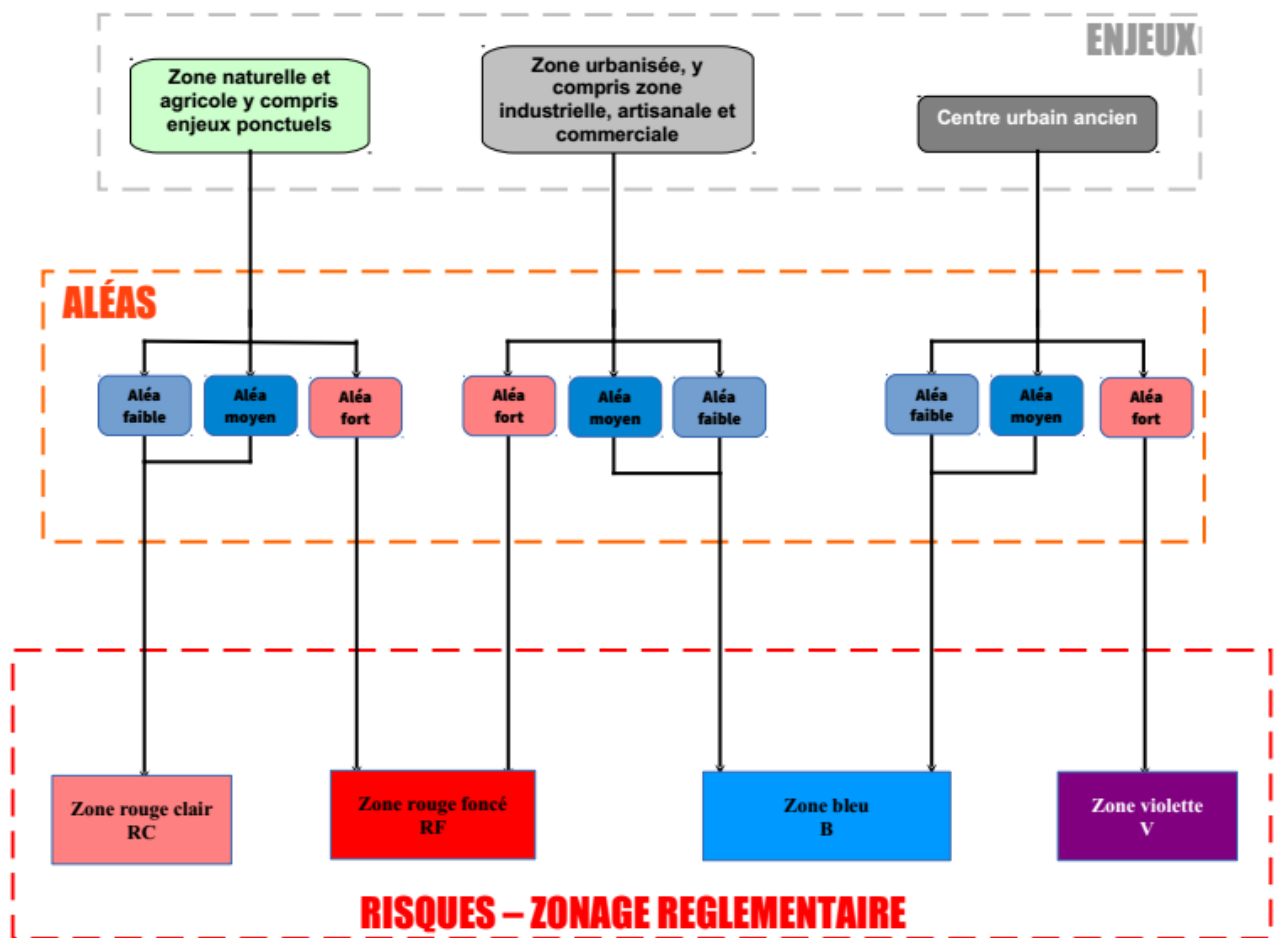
ENJEUX

Zone naturelle et agricole y compris enjeux ponctuels

Zone urbanisée, y compris zone industrielle, artisanale et commerciale

Centre urbain ancien

ALÉAS

Aléa faible

Aléa moyen

Aléa fort

Aléa fort

Aléa moyen

Aléa faible

Aléa faible

Aléa moyen

Aléa fort

Zone rouge clair
RC

Zone rouge foncé
RF

Zone bleu
B

Zone violette
V

RISQUES – ZONAGE REGLEMENTAIRE